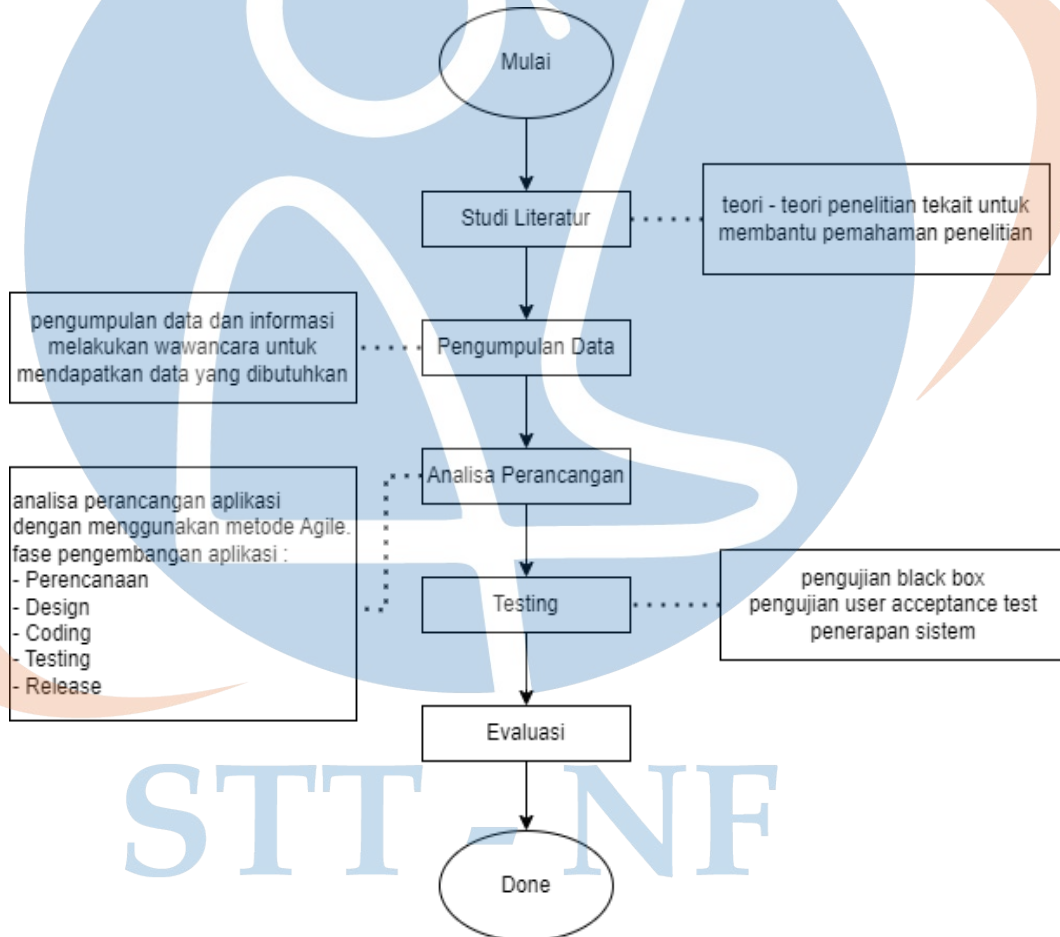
Mulai

Studi Literatur

teori - teori penelitian tekait untuk membantu pemahaman penelitian

pengumpulan data dan informasi melakukan wawancara untuk mendapatkan data yang dibutuhkan

Pengumpulan Data

Analisa Perancangan

analisa perancangan aplikasi dengan menggunakan metode Agile. fase pengembangan aplikasi :
- Perencanaan
- Design
- Coding
- Testing
- Release

Testing

pengujian black box
pengujian user acceptance test
penerapan sistem

Evaluasi

STT - NF

Done